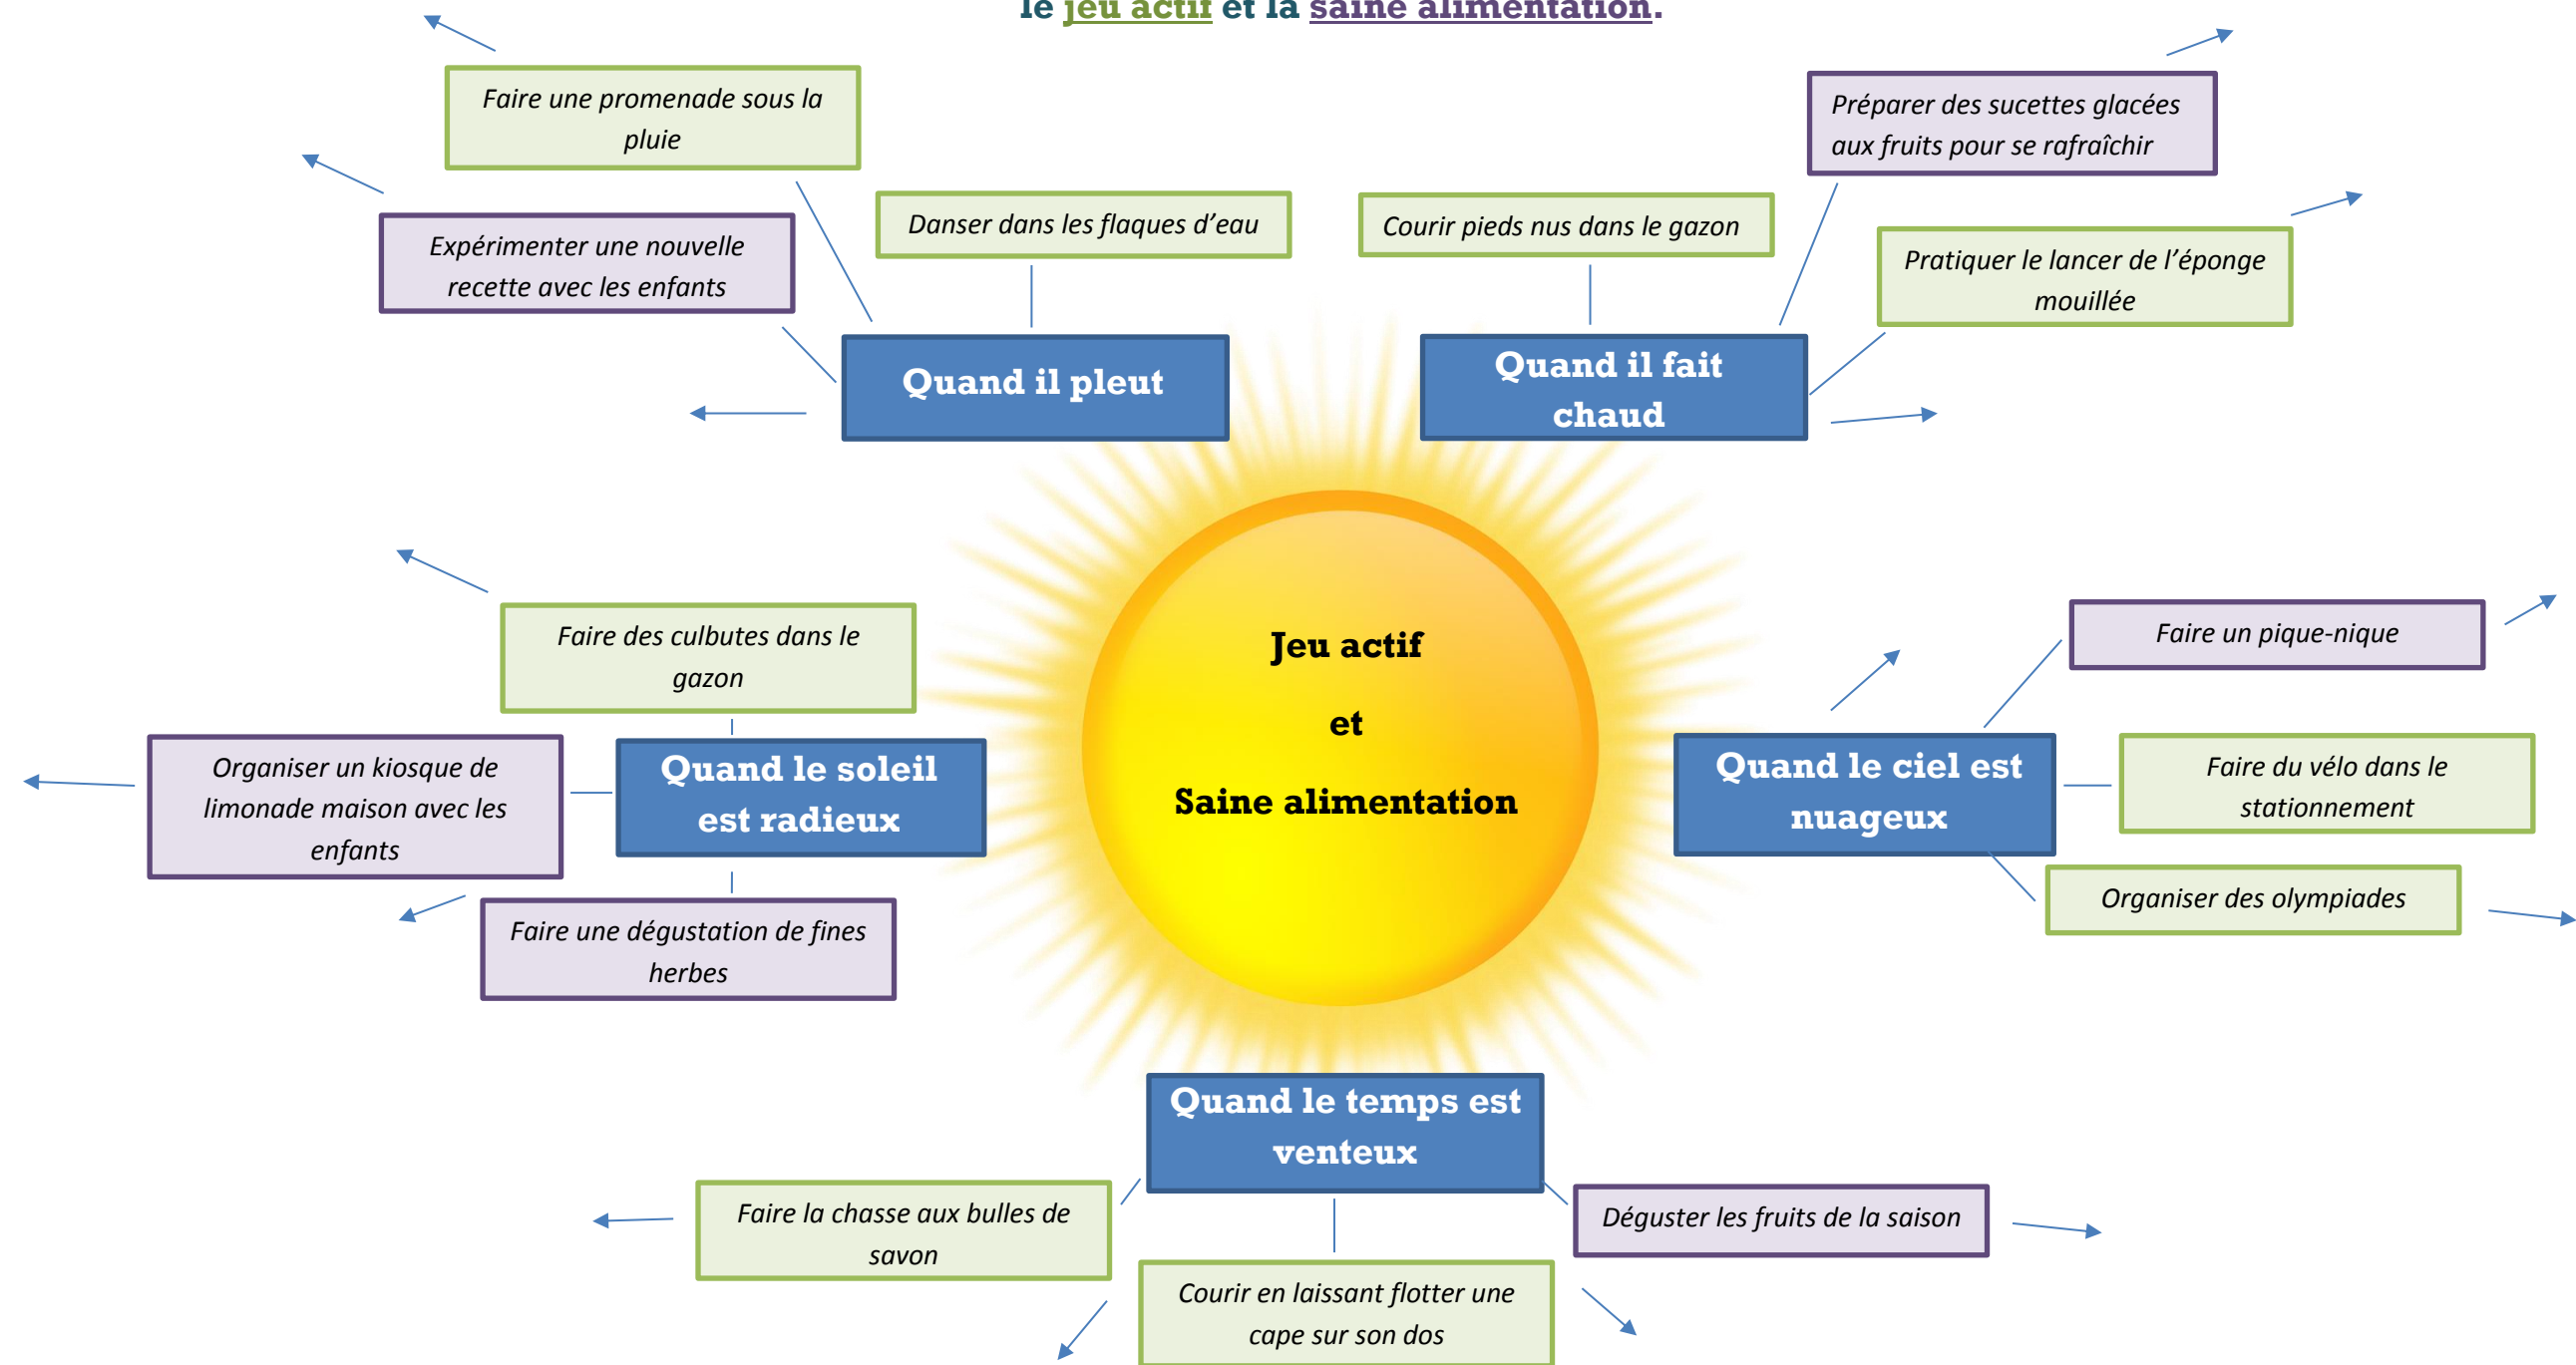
le jeu actif et la saine alimentation.

Faire une promenade sous la pluie

Expérimenter une nouvelle recette avec les enfants

Danser dans les flaques d'eau

Quand il pleut

Courir pieds nus dans le gazon

Préparer des sucettes glacées aux fruits pour se rafraîchir

Pratiquer le lancer de l'éponge mouillée

Quand il fait chaud

Jeu actif

et

Saine alimentation

Faire des culbutes dans le gazon

Organiser un kiosque de limonade maison avec les enfants

Quand le soleil est radieux

Faire une dégustation de fines herbes

Faire un pique-nique

Quand le ciel est nuageux

Faire du vélo dans le stationnement

Organiser des olympiades

Quand le temps est venteux

Faire la chasse aux bulles de savon

Déguster les fruits de la saison

Courir en laissant flotter une cape sur son dos